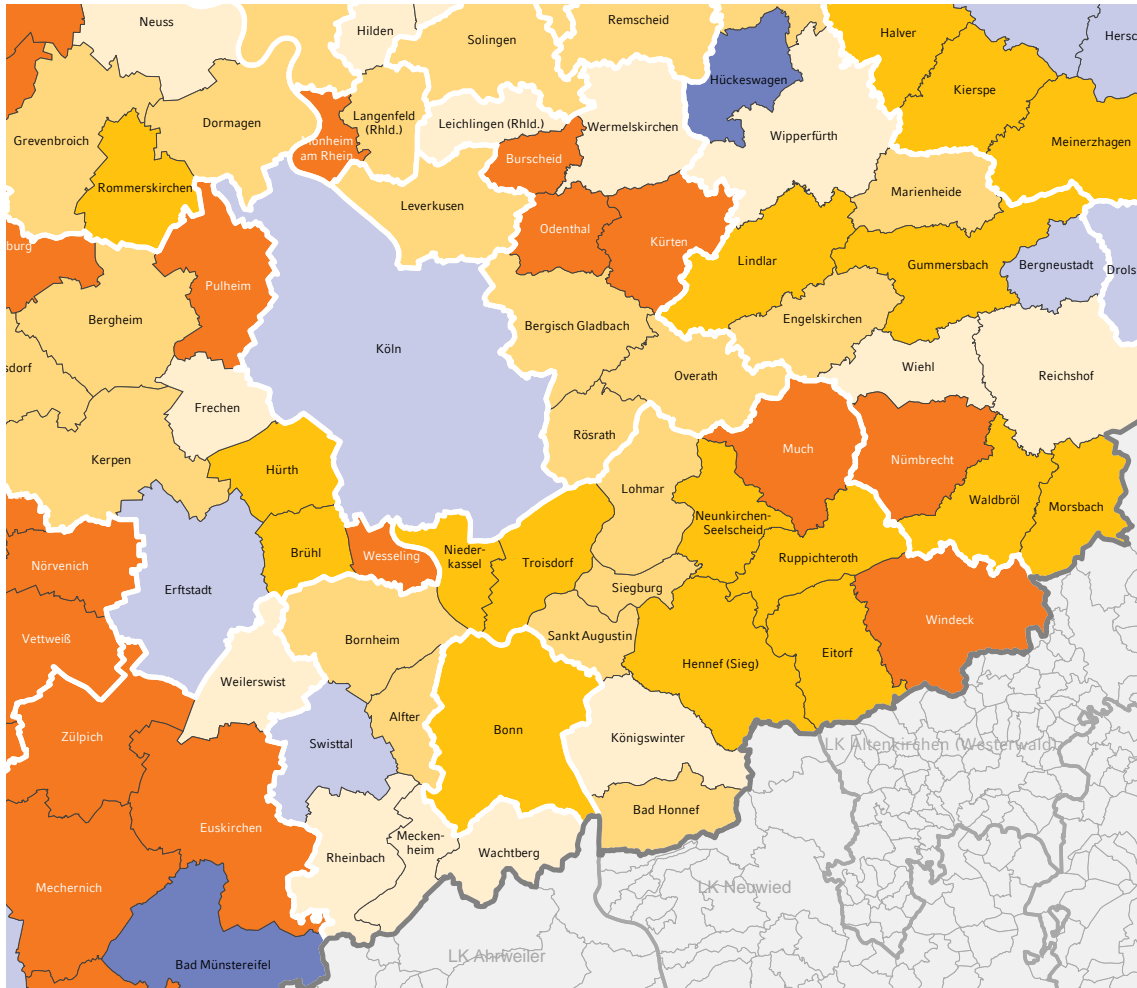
Neuss
Hilden
Solingen
Remscheid
Halver
Hers
Hückeswagen
Kierspe
Grevenbroich
Dormagen
Monheim am Rhein
Langenfeld (Rhld.)
Leichlingen (Rhld.)
Wermelskirchen
Wipperfürth
Meinerzhagen
Burscheid
Rommerskirchen
Leverkusen
Marienheide
burg
Odenthal
Kürten
Pulheim
Lindlar
Gummersbach
Bergneustadt
Drols
Bergheim
Bergisch Gladbach
Engelskirchen
Köln
sdorf
Wiehl
Reichshof
Overath
Frechen
Rösrath
Much
Nümbrecht
Kerpen
Hürth
Lohmar
Waldbröl
Morsbach
Neunkirchen-Seelscheid
Nörvenich
Brühl
Wesseling
Nieder-kassel
Troisdorf
Ruppichteroth
Erftstadt
Siegburg
Windeck
Vettweiß
Bornheim
Sankt Augustin
Hennef (Sieg)
Eitorf
Weilerswist
Alfter
Zülpich
Bonn
Swisttal
Königswinter
LK Altenkirchen (Westerwald)
Bad Honnef
Euskirchen
Rheinbach
Mecken-heim
Wachtberg
LK Neuwied
Mechernich
Bad Münstereifel
LK Ahrweiler